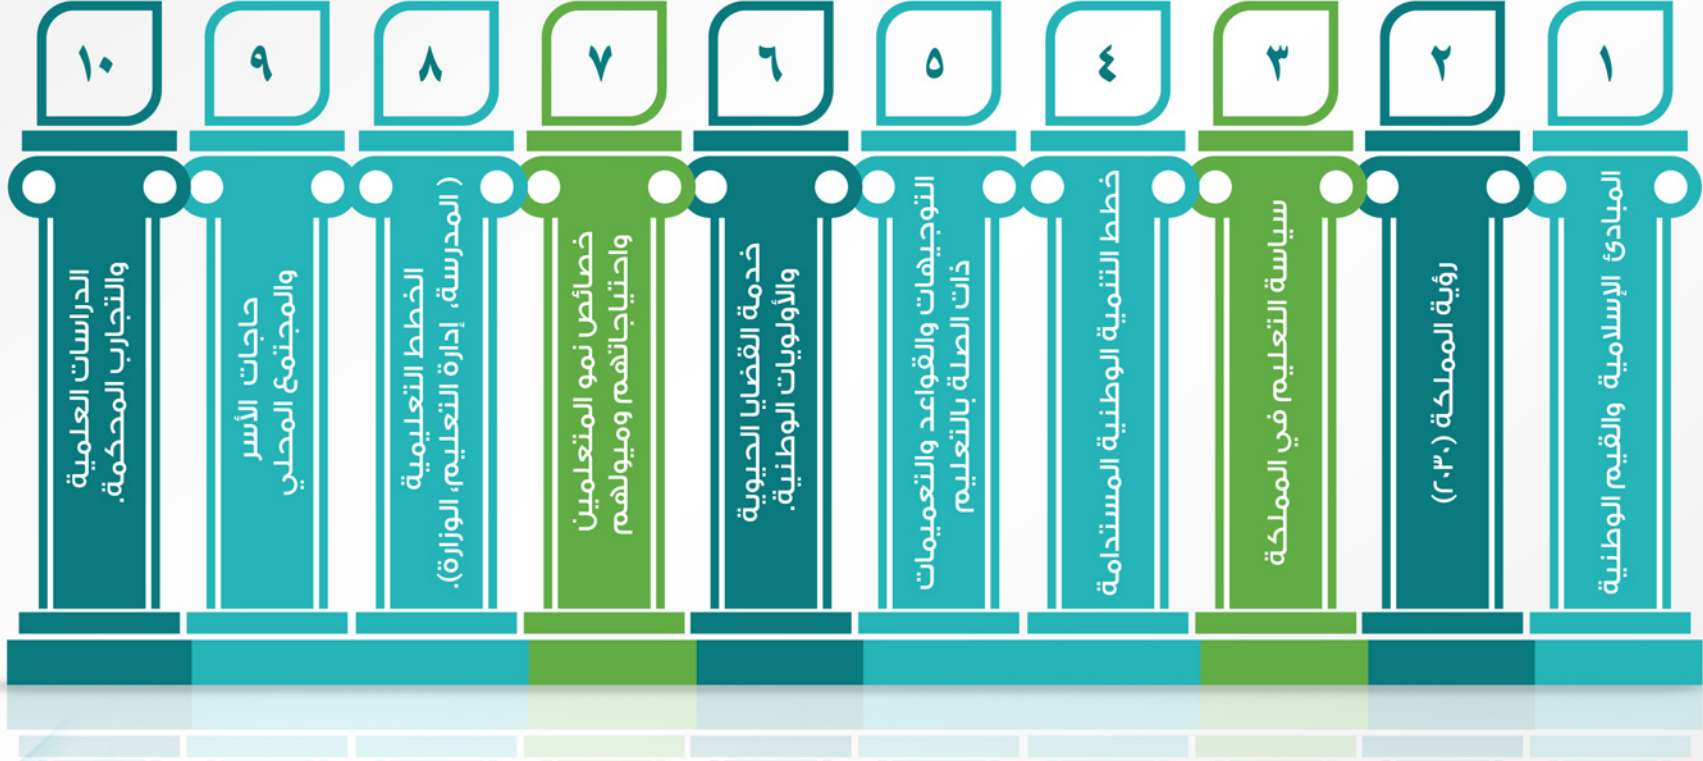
١
المبادئ الإسلامية والقيم الوطنية

٢
رؤية المملكة (٢٠٣٠)

٣
سياسة التعليم في المملكة

٤
خطط التنمية الوطنية المستدامة

٥
التوجيهات والقواعد والتعميمات ذات الصلة بالتعليم

٦
خدمة القضايا الحيوية والأولويات الوطنية.

٧
خصائص نمو المتعلمين واحتياجاتهم وميولهم

٨
الخطط التعليمية ( المدرسة، إدارة التعليم، الوزارة).

٩
حاجات الأسر والمجتمع المحلي

١٠
الدراسات العلمية والتجارب المحكمة.